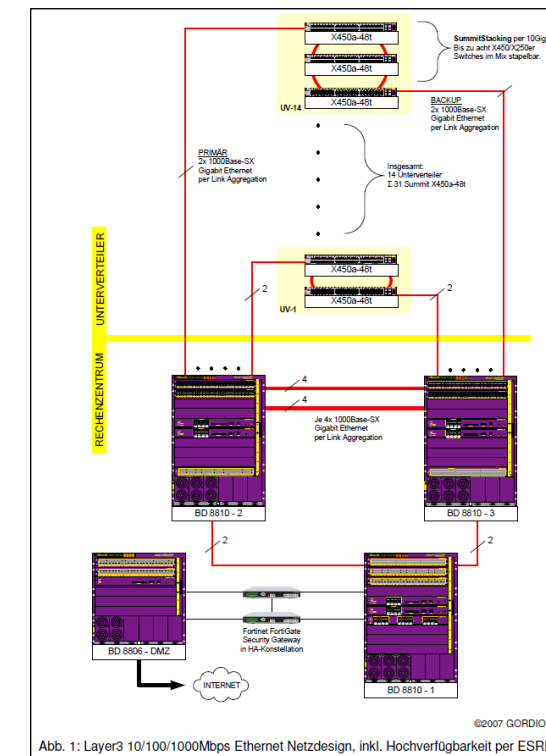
SummitStacking per 10Gig
Bis zu acht X450/X250er
Switches im Mix stapelbar.

X450a-48t
X450a-48t
X450a-48t
UV-14

BACKUP
2x 1000Base-SX
Gigabit Ethernet
per Link Aggregation

PRIMÄR
2x 1000Base-SX
Gigabit Ethernet
per Link Aggregation

Insgesamt:
14 Unterverteiler
Σ 31 Summit X450a-48t

UNTERVERTEILER

X450a-48t
X450a-48t
UV-1

2
2

RECHENZENTRUM

4
4

Je 4x 1000Base-SX
Gigabit Ethernet
per Link Aggregation

BD 8810 - 2
BD 8810 - 3

2
2

Fortinet FortiGate
Security Gateway
in HA-Konstellation

BD 8806 - DMZ

INTERNET

BD 8810 - 1

©2007 GORDIO

Abb. 1: Layer3 10/100/1000Mbps Ethernet Netzdesign, inkl. Hochverfügbarkeit per ESR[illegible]